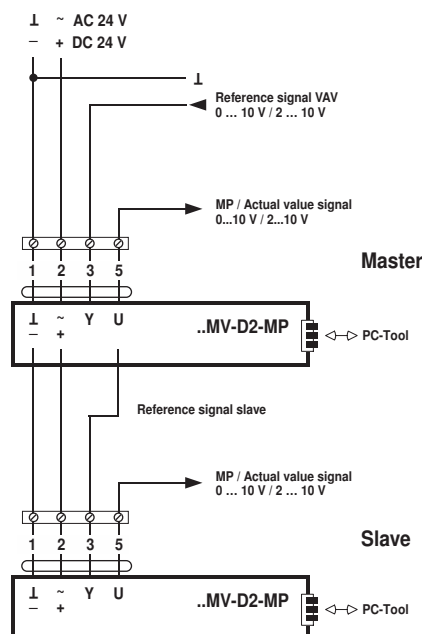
⊥ ~ AC 24 V
– + DC 24 V

⊥

Reference signal VAV
0 ... 10 V / 2 ... 10 V

MP / Actual value signal
0...10 V / 2...10 V

1 2 3 5

Master

⊥ ~ Y U
– +

..MV-D2-MP

PC-Tool

Reference signal slave

MP / Actual value signal
0 ... 10 V / 2 ... 10 V

1 2 3 5

Slave

⊥ ~ Y U
– +

..MV-D2-MP

PC-Tool